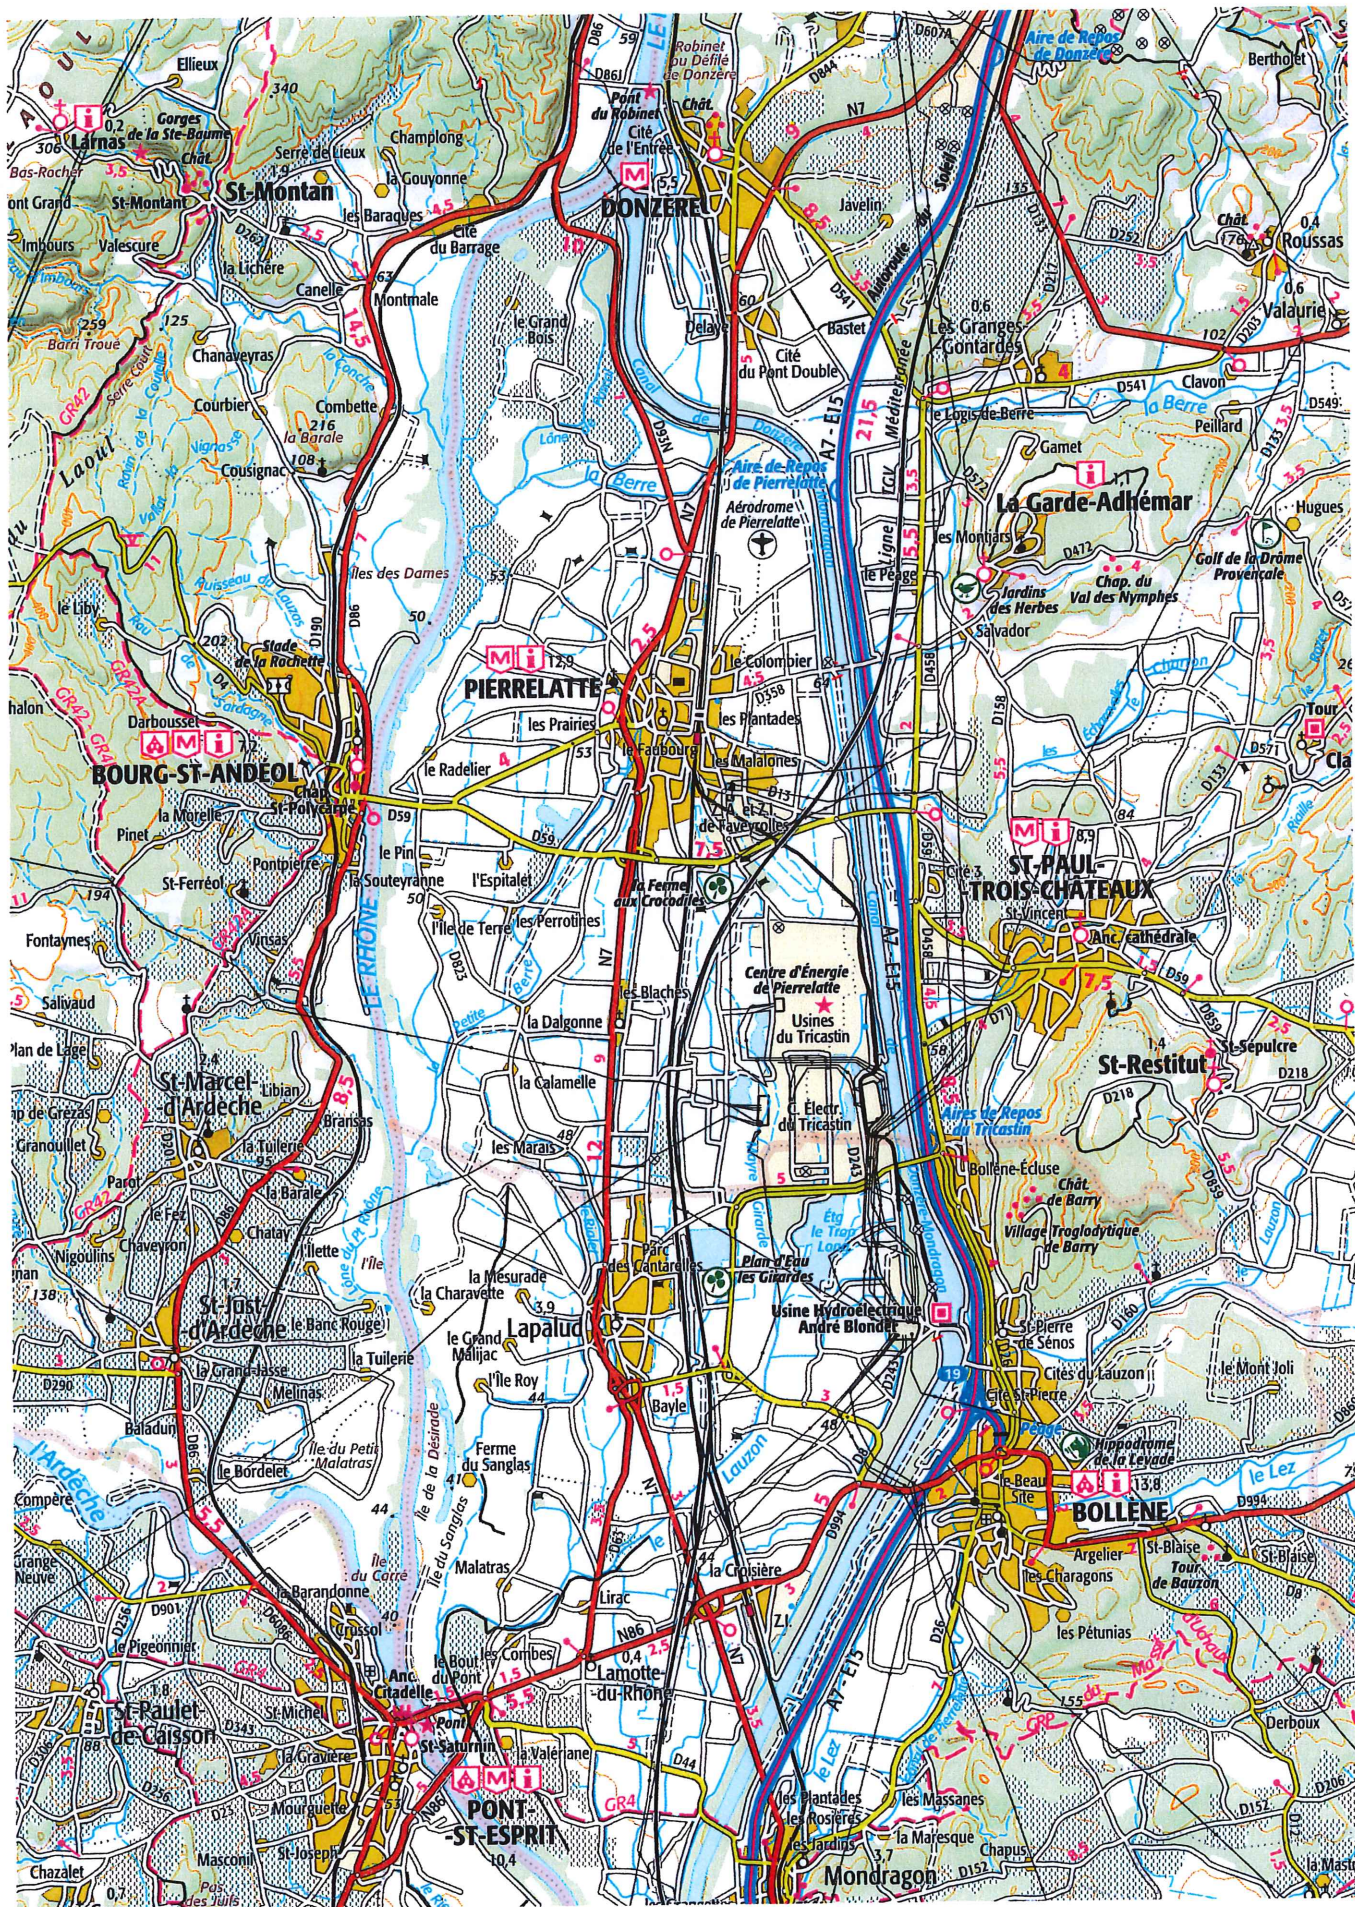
Larnas
Gorges de la Ste-Baume
Ellieux
St-Montan
Serre de Lieux
Champlong
la Gouyonne
les Baraques
Cité du Barrage
St-Montant
Bas-Rocher
Pont Grand
Imbours
Valescure
la Lichère
Canelle
Montmale
Chanaveyras
Courbier
Combette
la Barale
Cousignac
le Grand Bois
Laoul
Pont du Robinet
Robinet du Défilé de Donzère
Cité de l'Entrée
DONZÈRE
Javelin
Bastet
Cité du Pont Double
Aire de Repos de Donzère
Les Granges Gontardes
Bertholet
Roussas
Valaurie
Clavon
Peillard
le Logis de Berre
la Berre
Gamet
La Garde-Adhémar
Aérodrome de Pierrelatte
Aire de Repos de Pierrelatte
les Montiars
Jardins des Herbes
Chap. du Val des Nymphes
Golf de la Drôme Provençale
Hugues
Salvador
le Pégue
les Îles des Dames
le Liby
Stade de la Rochette
PIERRELATTE
le Colombier
les Prairies
les Plantades
le Faubourg
les Malalones
Darbousse
BOURG-ST-ANDÉOL
Chap. St-Polycarpe
le Radelier
Faveyrolles
la Morelle
Pinet
Pontpierre
le Pin
la Souteyranne
l'Espitalet
La Ferme aux Crocodiles
St-Ferréol
Fontaynes
l'Île de Terre
les Perrotines
LE RHÔNE
Centre d'Énergie de Pierrelatte
Usines du Tricastin
ST-PAUL-TROIS-CHÂTEAUX
St-Vincent
Anc. cathédrale
Salivaud
les Blaches
la Dalgonne
Plan de Loge
St-Marcel-d'Ardèche
Libian
la Calamelle
St-Restitut
St-Sépulcre
Brarisas
C. Électr. du Tricastin
Aires de Repos du Tricastin
les Marais
Granouillet
la Tuilerie
Parc
la Barale
Bollène-Écluse
Chât. de Barry
Village Troglodytique de Barry
Nigoulins
Chaveyron
Chatay
l'Île
la Mesurade
la Charavette
Plan d'Eau les Girardes
Usine Hydroélectrique André Blondel
St-Just-d'Ardèche
le Banc Rouge
la Tuilerie
le Grand Malijac
Lapalud
les Cantarelles
St-Pierre de Sénos
Cités du Lauzon
le Mont Joli
la Grand'Basse
Melinas
l'Île Roy
Bayle
Cité St-Pierre
Hippodrome de la Levade
Baladun
Île du Petit Malatras
Ferme du Sanglas
Beau Site
BOLLÈNE
le Bordelet
Île de la Désirade
le Lez
Compère
l'Ardèche
Malatras
la Croisière
Argelier
les Charagons
St-Blaise
Tour de Bauzon
Grange Neuve
la Barandonne
Lirac
les Pétunias
le Pigeonnier
Trissol
le Bout du Pont
les Combes
Lamotte-du-Rhône
St-Paulet-de-Caisson
Anc. Citadelle
St-Michel
St-Saturnin
la Valériane
la Gravière
PONT-ST-ESPRIT
Mourguette
les Plantades
les Rosières
les Jardins
les Massanes
la Maresque
Chapus
Derboux
St-Joseph
Mascone
Chazalet
Mondragon
A7-E15
N7
N86
D59
D994
GR4
GR42